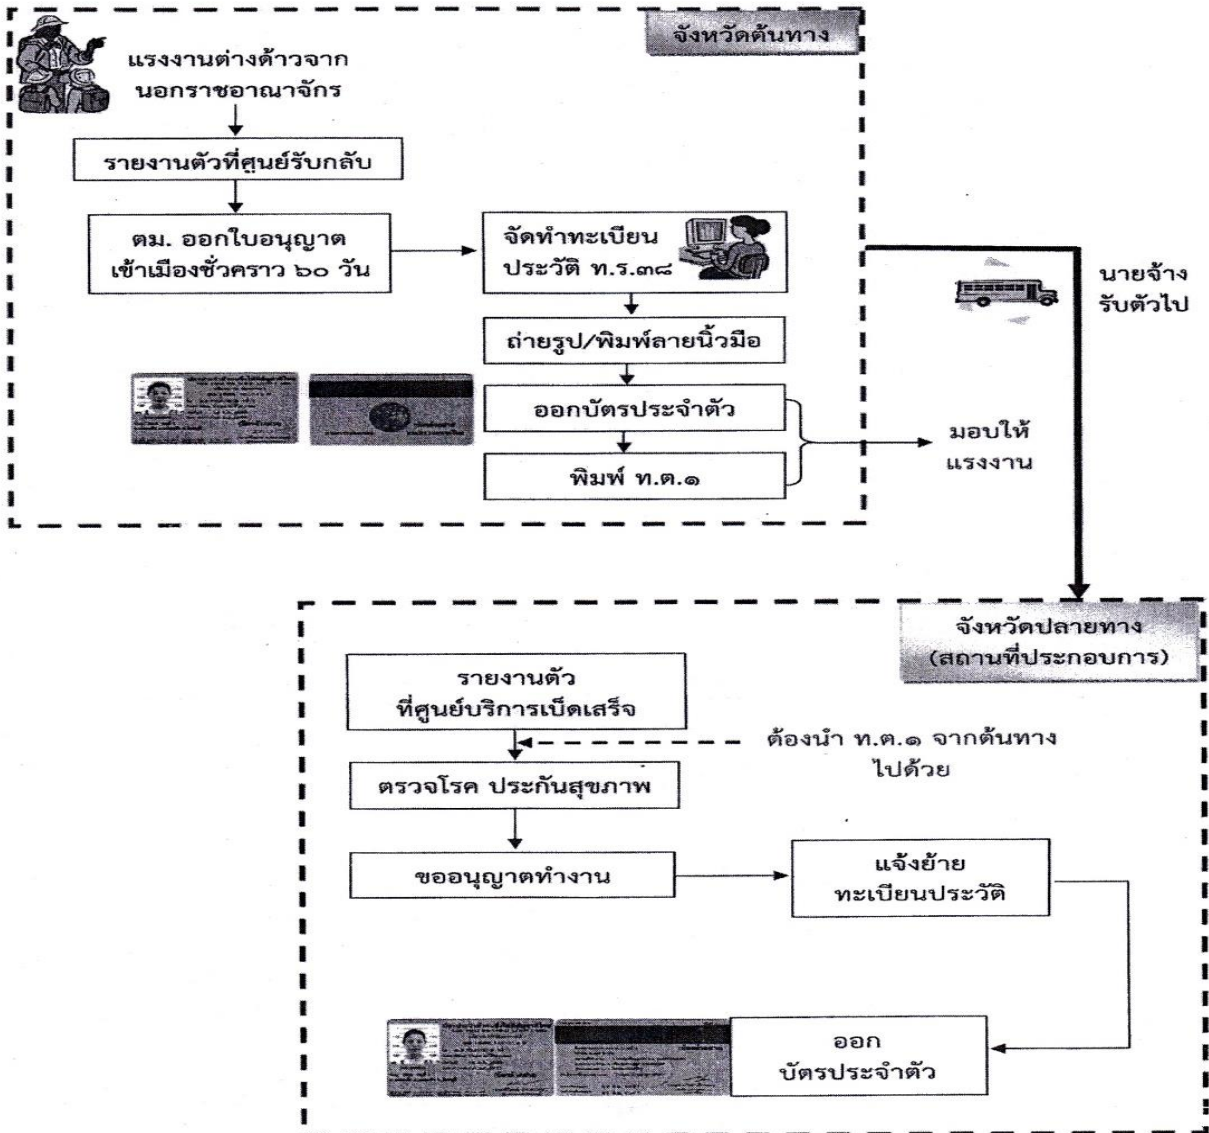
จังหวัดต้นทาง

แรงงานต่างด้าวจากนอกราชอาณาจักร

รายงานตัวที่ศูนย์รับกลับ

ตม. ออกใบอนุญาตเข้าเมืองชั่วคราว ๖๐ วัน

จัดทำทะเบียนประวัติ ท.ร.๓๘

ถ่ายรูป/พิมพ์ลายนิ้วมือ

ออกบัตรประจำตัว

พิมพ์ ท.ต.๑

มอบให้แรงงาน

นายจ้างรับตัวไป

จังหวัดปลายทาง (สถานที่ประกอบการ)

รายงานตัวที่ศูนย์บริการเบ็ดเสร็จ

ต้องนำ ท.ต.๑ จากต้นทางไปด้วย

ตรวจโรค ประกันสุขภาพ

ขออนุญาตทำงาน

แจ้งย้ายทะเบียนประวัติ

ออกบัตรประจำตัว